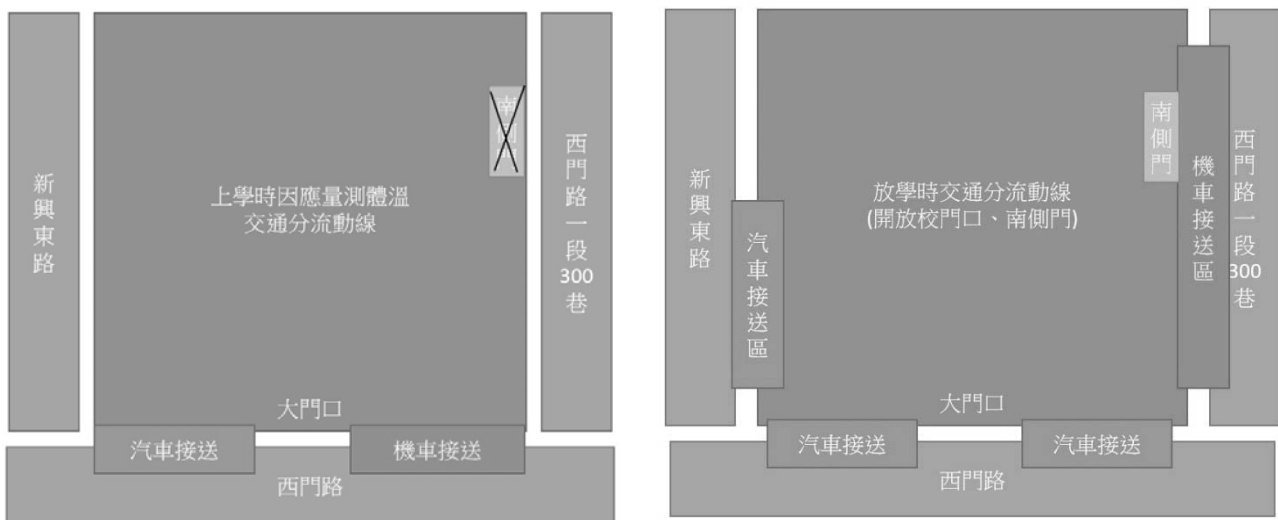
新興東路

上學時因應量測體溫
交通分流動線

南側

西門路一段300巷

大門口

汽車接送

機車接送

西門路

新興東路

汽車接送區

放學時交通分流動線
(開放校門口、南側門)

南側門

機車接送區

西門路一段300巷

大門口

汽車接送

汽車接送

西門路